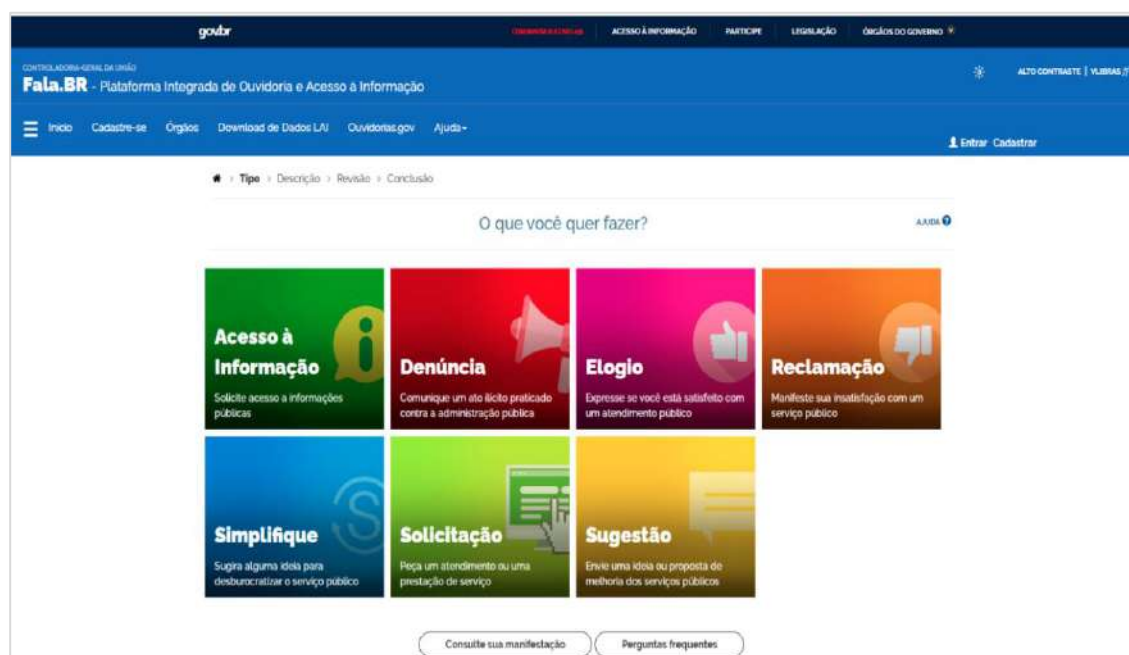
gov.br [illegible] ACESSO À INFORMAÇÃO PARTICIPE LEGISLAÇÃO ÓRGÃOS DO GOVERNO

CONTROLADORIA-GERAL DA UNIÃO
Fala.BR - Plataforma Integrada de Ouvidoria e Acesso à Informação

ALTO CONTRASTE | VLIBRAS

Início Cadastre-se Órgãos Download de Dados LAI Ouvidorias.gov Ajuda

Entrar Cadastrar

Tipo > Descrição > Revisão > Conclusão

O que você quer fazer?

AJUDA

Acesso à Informação
Solicite acesso a informações públicas

Denúncia
Comunique um ato ilícito praticado contra a administração pública

Elogio
Expresse se você está satisfeito com um atendimento público

Reclamação
Manifeste sua insatisfação com um serviço público

Simplifique
Sugira alguma ideia para desburocratizar o serviço público

Solicitação
Peça um atendimento ou uma prestação de serviço

Sugestão
Envie uma ideia ou proposta de melhoria dos serviços públicos

Consulte sua manifestação
Perguntas frequentes